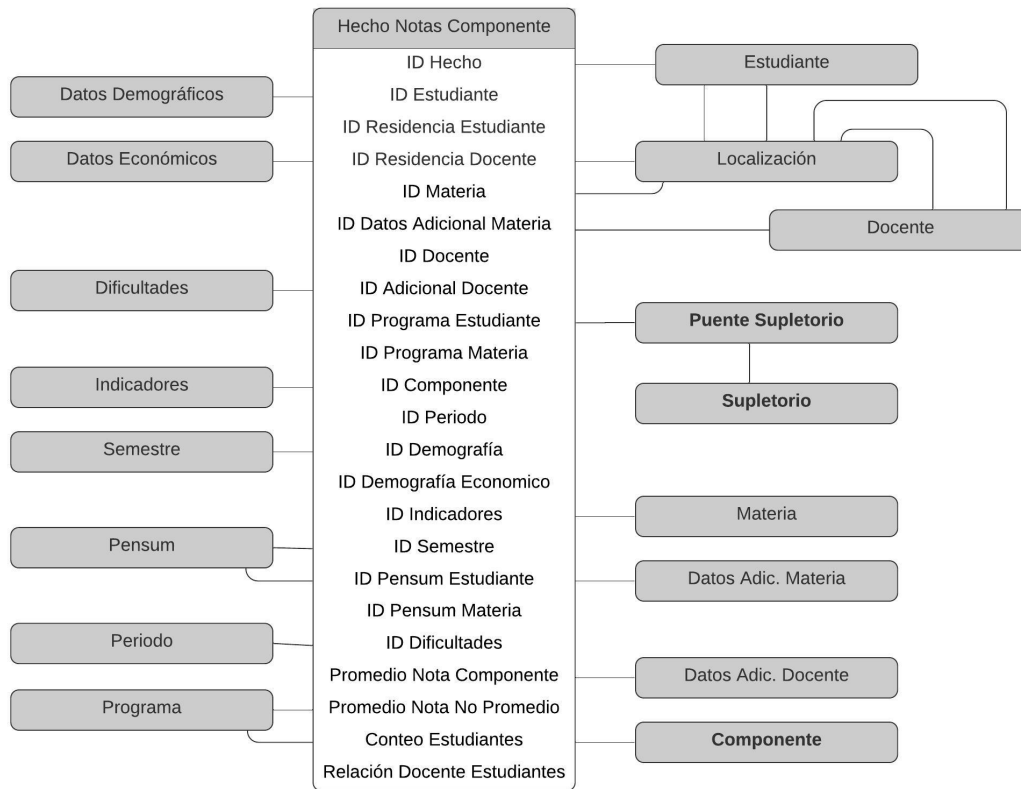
Hecho Notas Componente
ID Hecho
ID Estudiante
ID Residencia Estudiante
ID Residencia Docente
ID Materia
ID Datos Adicional Materia
ID Docente
ID Adicional Docente
ID Programa Estudiante
ID Programa Materia
ID Componente
ID Periodo
ID Demografía
ID Demografía Economico
ID Indicadores
ID Semestre
ID Pensum Estudiante
ID Pensum Materia
ID Dificultades
Promedio Nota Componente
Promedio Nota No Promedio
Conteo Estudiantes
Relación Docente Estudiantes

Datos Demográficos
Datos Económicos
Dificultades
Indicadores
Semestre
Pensum
Periodo
Programa

Estudiante
Localización
Docente
Puente Supletorio
Supletorio
Materia
Datos Adic. Materia
Datos Adic. Docente
Componente